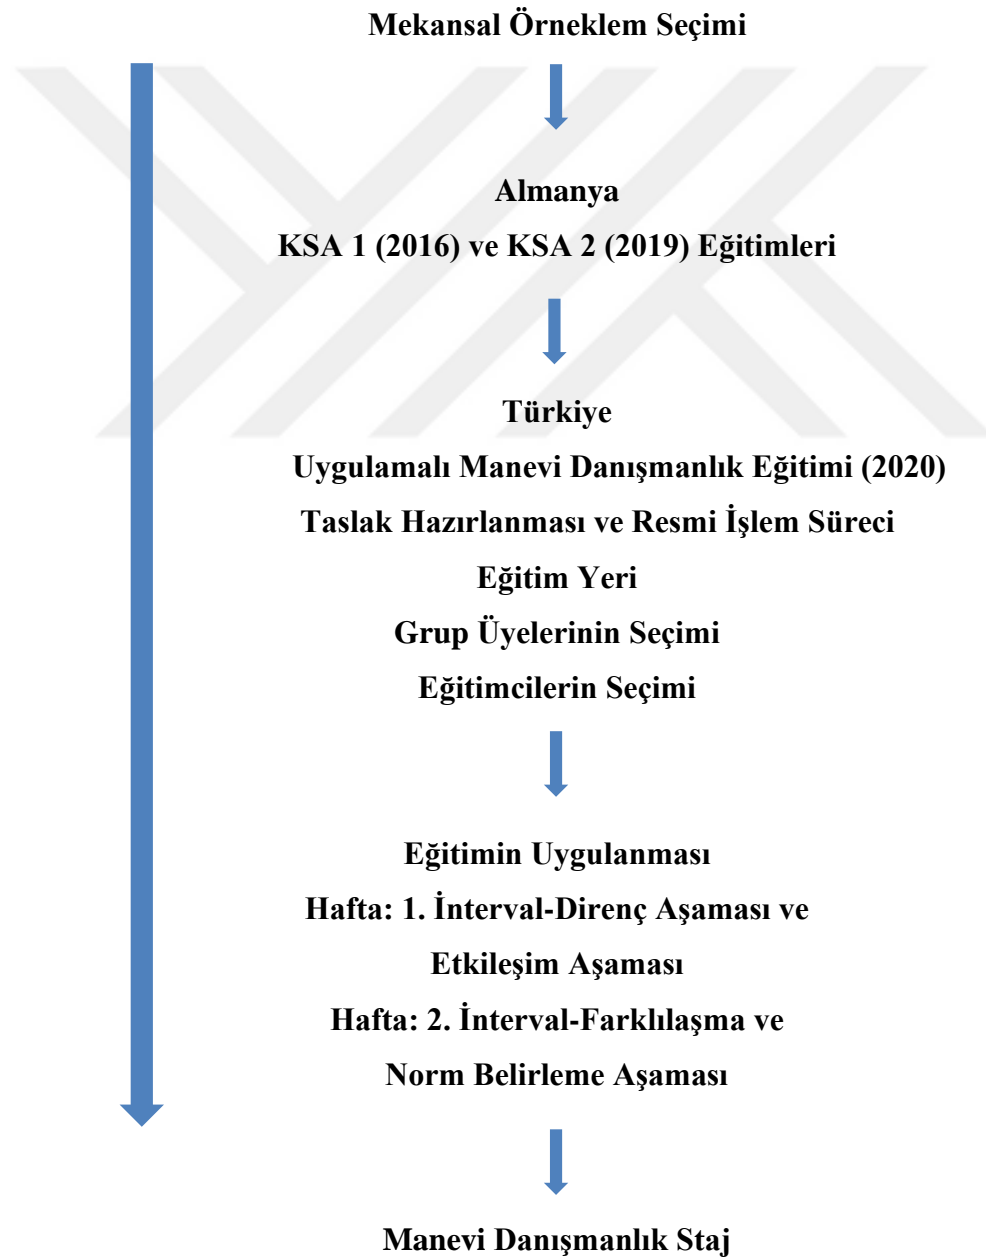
Mekansal Örneklem Seçimi

Almanya

KSA 1 (2016) ve KSA 2 (2019) Eğitimleri

Türkiye

Uygulamalı Manevi Danışmanlık Eğitimi (2020)

Taslak Hazırlanması ve Resmi İşlem Süreci

Eğitim Yeri

Grup Üyelerinin Seçimi

Eğitimcilerin Seçimi

Eğitimin Uygulanması

Hafta: 1. İnterval-Direnç Aşaması ve

Etkileşim Aşaması

Hafta: 2. İnterval-Farklılaşma ve

Norm Belirleme Aşaması

Manevi Danışmanlık Staj